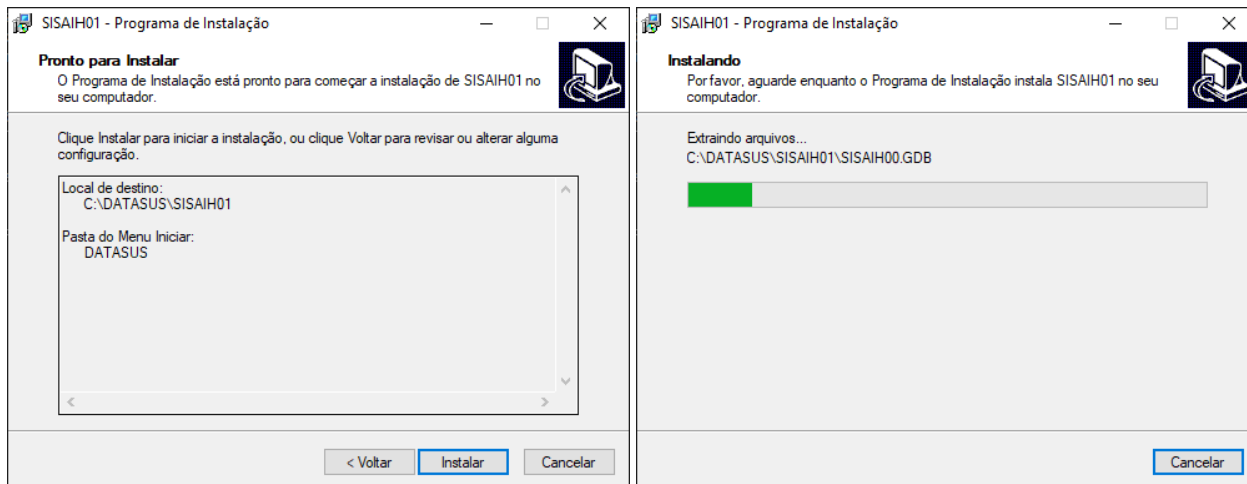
SISAIH01 - Programa de Instalação

Pronto para Instalar
O Programa de Instalação está pronto para começar a instalação de SISAIH01 no seu computador.

Clique Instalar para iniciar a instalação, ou clique Voltar para revisar ou alterar alguma configuração.

Local de destino:
C:\DATASUS\SISAIH01

Pasta do Menu Iniciar:
DATASUS

< Voltar | Instalar | Cancelar

SISAIH01 - Programa de Instalação

Instalando
Por favor, aguarde enquanto o Programa de Instalação instala SISAIH01 no seu computador.

Extraindo arquivos...
C:\DATASUS\SISAIH01\SISAIH00.GDB

Cancelar